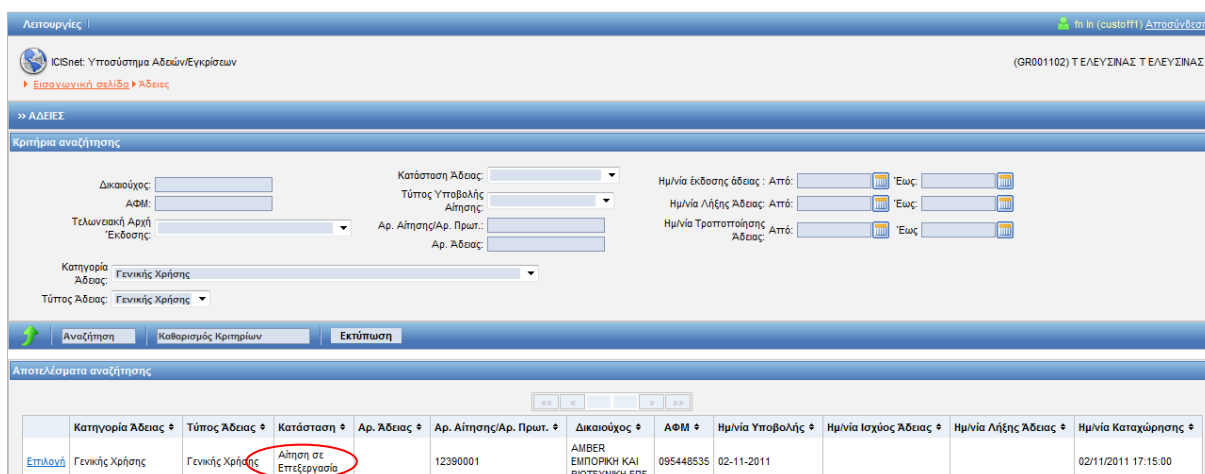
Λειτουργίες |

fn ln (custoff1) Αποσύνδεση

ICISnet: Υποσύστημα Αδειών/Εγκρίσεων

(GR001102) Τ ΕΛΕΥΣΙΝΑΣ Τ ΕΛΕΥΣΙΝΑΣ

Εισαγωγική σελίδα Άδειες

» ΑΔΕΙΕΣ

Κριτήρια αναζήτησης

Δικαιούχος:

ΑΦΜ:

Τελωνειακή Αρχή Έκδοσης:

Κατάσταση Άδειας:

Τύπος Υποβολής Αίτησης:

Αρ. Αίτησης/Αρ. Πρωτ.:

Αρ. Άδειας:

Ημ/νία έκδοσης άδειας : Από: Έως:

Ημ/νία Λήξης Άδειας: Από: Έως:

Ημ/νία Τροποποίησης Άδειας: Από: Έως:

Κατηγορία Άδειας: Γενικής Χρήσης

Τύπος Άδειας: Γενικής Χρήσης

Αναζήτηση Καθαρισμός Κριτηρίων Εκτύπωση

Αποτελέσματα αναζήτησης

«« « » »»

| | Κατηγορία Άδειας | Τύπος Άδειας | Κατάσταση | Αρ. Άδειας | Αρ. Αίτησης/Αρ. Πρωτ. | Δικαιούχος | ΑΦΜ | Ημ/νία Υποβολής | Ημ/νία Ισχύος Άδειας | Ημ/νία Λήξης Άδειας | Ημ/νία Καταχώρησης |
|---|---|---|---|---|---|---|---|---|---|---|---|
| Επιλογή | Γενικής Χρήσης | Γενικής Χρήσης | Αίτηση σε Επεξεργασία | | 12390001 | AMBER ΕΜΠΟΡΙΚΗ ΚΑΙ ΒΙΟΤΕΧΝΙΚΗ ΕΠΕ | 095448535 | 02-11-2011 | | | 02/11/2011 17:15:00 |